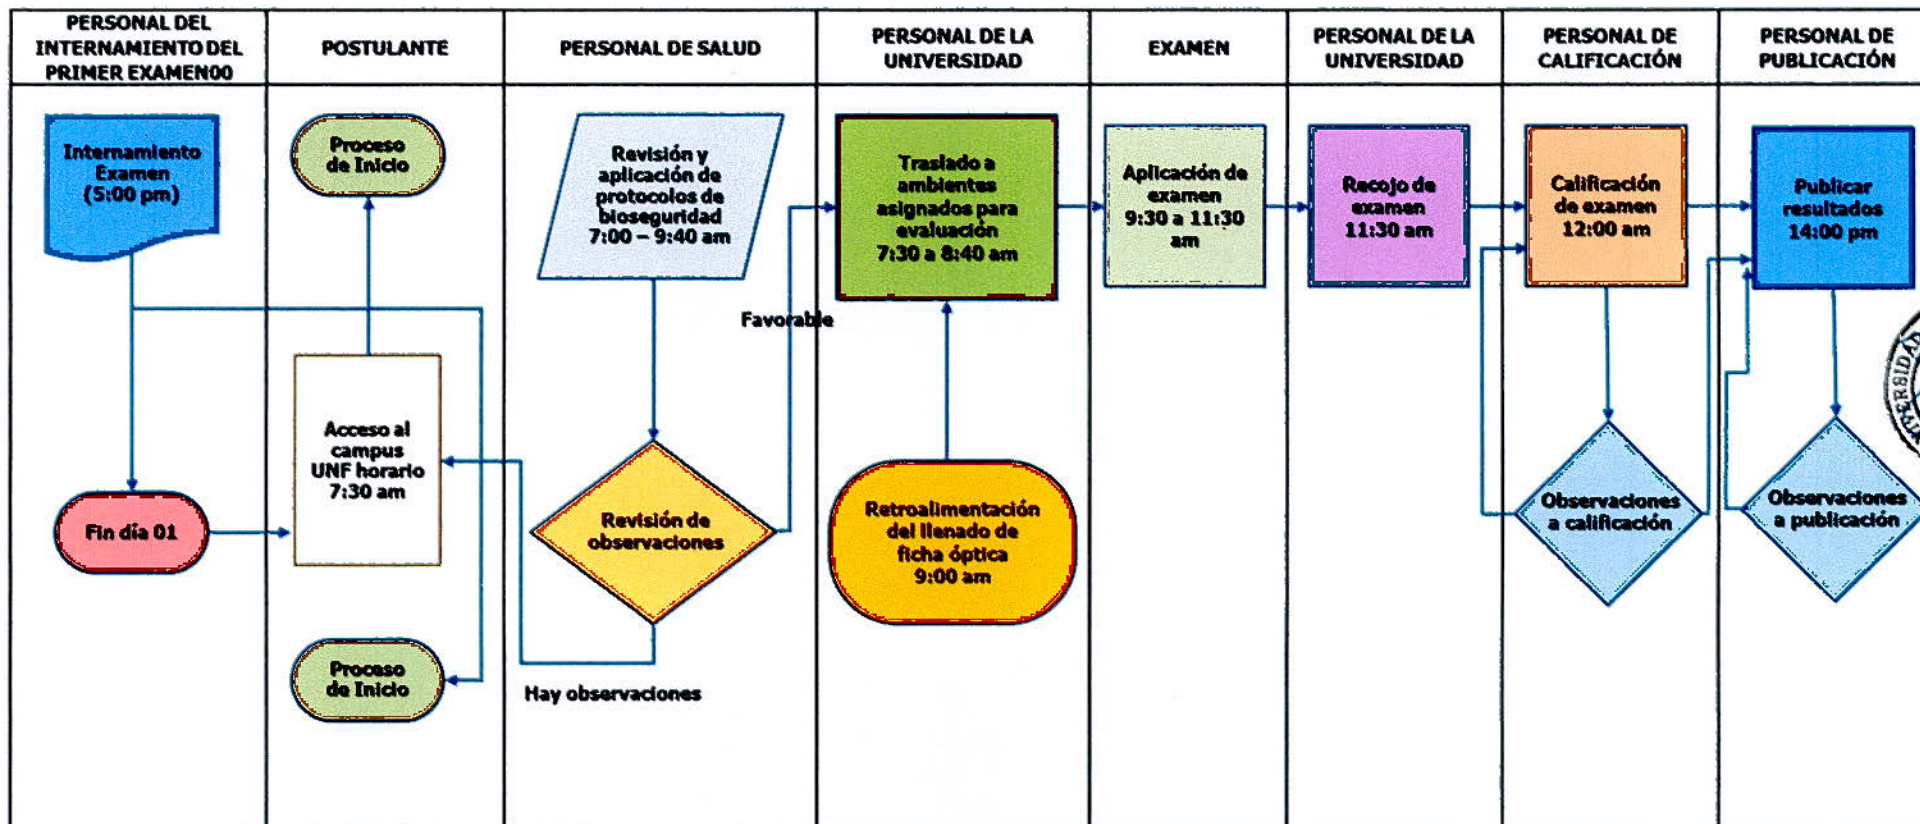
| PERSONAL DEL INTERNAMIENTO DEL PRIMER EXAMEN00 | POSTULANTE | PERSONAL DE SALUD | PERSONAL DE LA UNIVERSIDAD | EXAMEN | PERSONAL DE LA UNIVERSIDAD | PERSONAL DE CALIFICACIÓN | PERSONAL DE PUBLICACIÓN |
|---|---|---|---|---|---|---|---|

Internamiento Examen (5:00 pm)

Proceso de Inicio

Revisión y aplicación de protocolos de bioseguridad 7:00 – 9:40 am

Traslado a ambientes asignados para evaluación 7:30 a 8:40 am

Aplicación de examen 9:30 a 11:30 am

Recojo de examen 11:30 am

Calificación de examen 12:00 am

Publicar resultados 14:00 pm

Favorable

Acceso al campus UNF horario 7:30 am

Fin día 01

Revisión de observaciones

Retroalimentación del llenado de ficha óptica 9:00 am

Observaciones a calificación

Observaciones a publicación

Proceso de Inicio

Hay observaciones

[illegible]